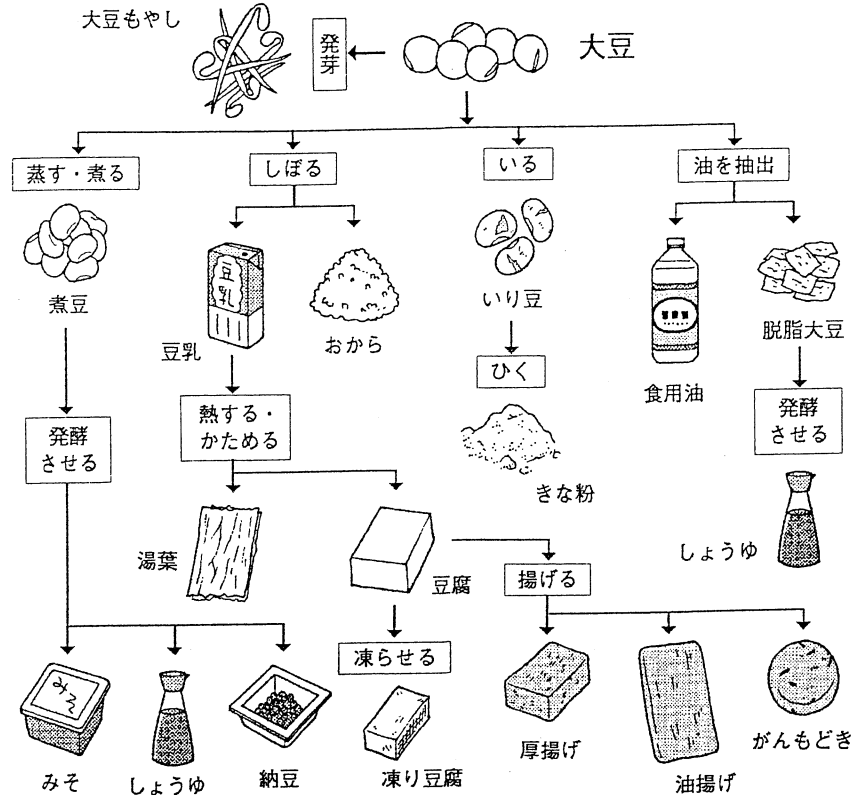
大豆もやし

発芽

大豆

蒸す・煮る

しぼる

いる

油を抽出

煮豆

豆乳

豆乳

おから

いり豆

ひく

きな粉

食用油

脱脂大豆

発酵させる

発酵させる

熱する・かためる

湯葉

豆腐

揚げる

しょうゆ

凍らせる

みそ

みそ

しょうゆ

納豆

凍り豆腐

厚揚げ

油揚げ

がんもどき